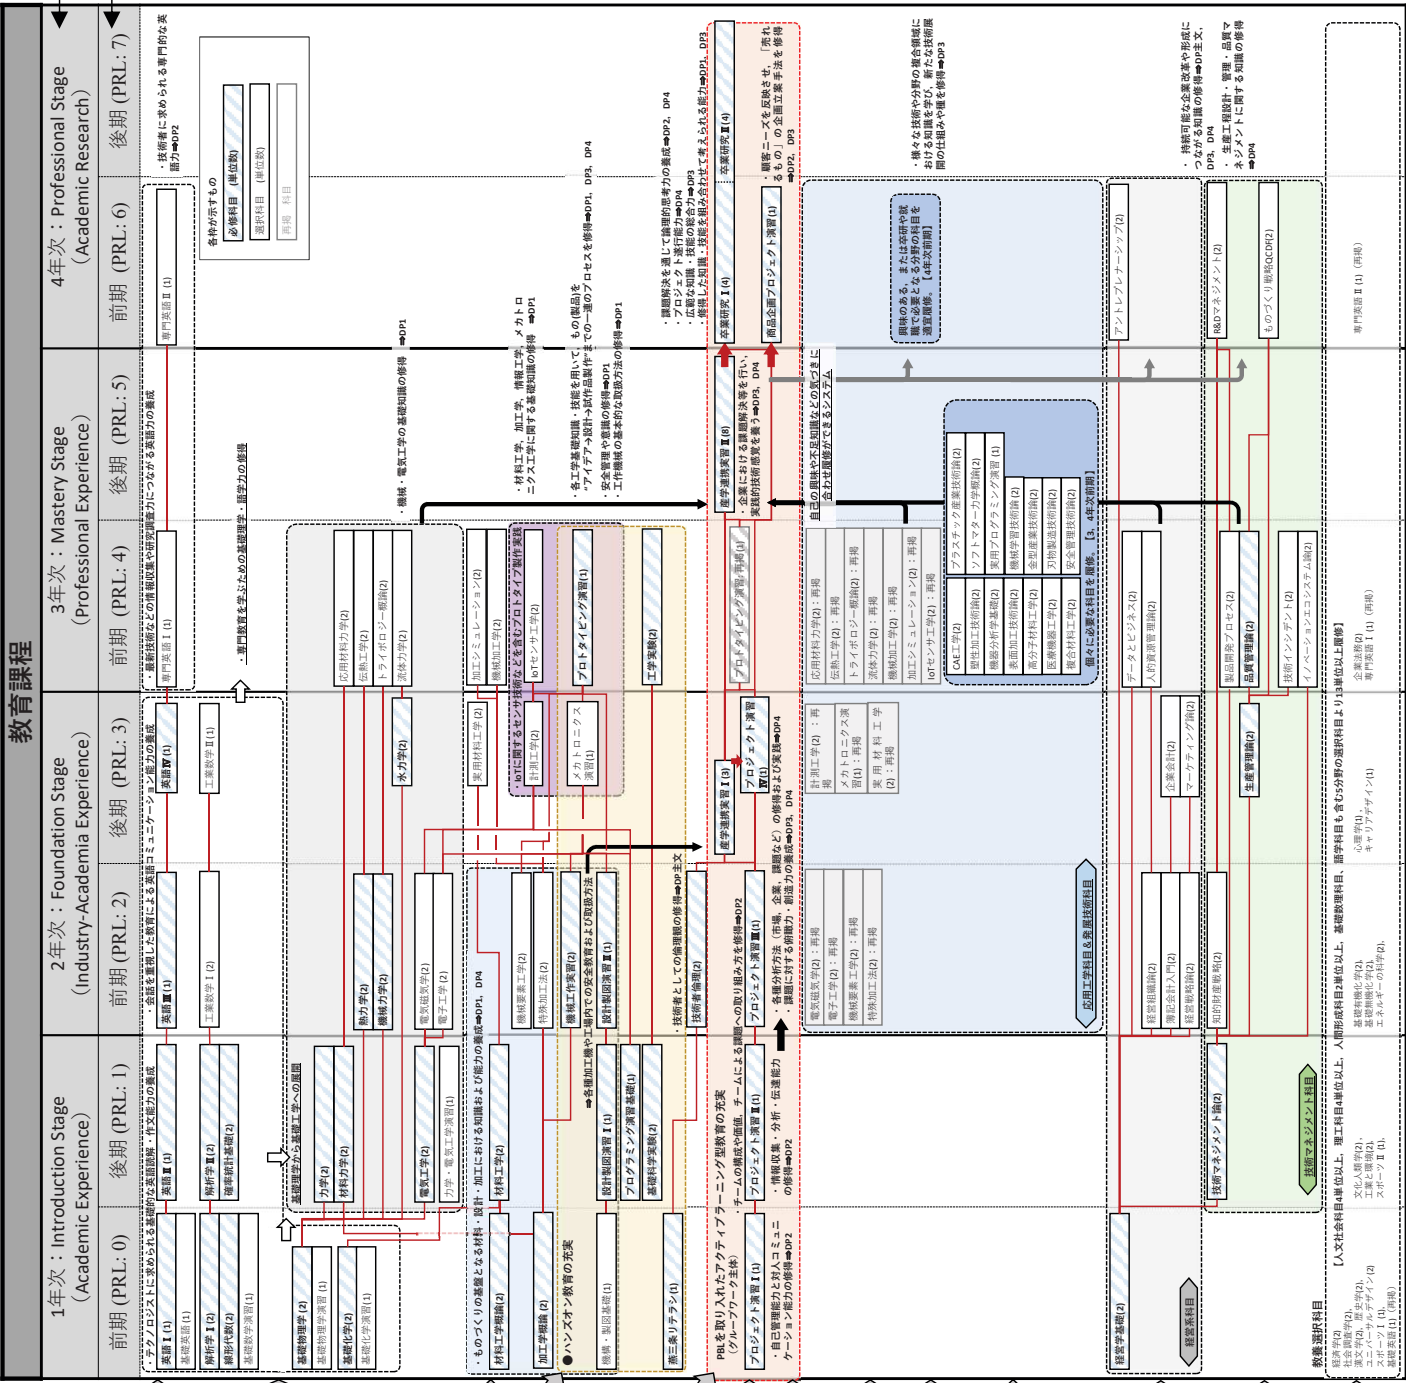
教育課程

1年次：Introduction Stage (Academic Experience)
前期 (PRL: 0)
後期 (PRL: 1)

2年次：Foundation Stage (Industry-Academia Experience)
前期 (PRL: 2)
後期 (PRL: 3)

3年次：Mastery Stage (Professional Experience)
前期 (PRL: 4)
後期 (PRL: 5)

4年次：Professional Stage (Academic Research)
前期 (PRL: 6)
後期 (PRL: 7)

・テクノロジストに求められる基礎的な英語読解・作文能力の養成
英語Ⅰ(1)
基礎英語(1)
英語Ⅱ(1)
・会話を重視した教育による英語コミュニケーション能力の養成
英語Ⅲ(1)
英語Ⅳ(1)
・最新技術などの情報収集や研究調査力につながる英語力の養成
専門英語Ⅰ(1)
専門英語Ⅱ(1)
・技術者に求められる専門的な英語力➡DP2

各種が示すもの
必修科目 (単位数)
選択科目 (単位数)
再掲 科目

解析学Ⅰ(2)
線形代数(2)
基礎数学演習(1)
解析学Ⅱ(2)
確率統計基礎(2)
工業数学Ⅰ(2)
工業数学Ⅱ(1)

基礎物理学(2)
基礎物理学演習(1)
基礎化学(2)
基礎化学演習(1)
基礎理学から基礎工学への展開
力学(2)
材料力学(2)
熱力学(2)
機械力学(2)
水力学(2)
・専門教育を学ぶための基礎理学・語学の修得
応用材料力学(2)
伝熱工学(2)
トライボロジー概論(2)
流体力学(2)
・機械・電気工学の基礎知識の修得➡DP1

電気工学(2)
力学・電気工学演習(1)
電気磁気学(2)
電子工学(2)

・ものづくりの基盤となる材料・設計・加工における知識および能力の養成➡DP1, DP4
材料工学概論(2)
材料工学(2)
機械要素工学(2)
特殊加工法(2)
実用材料工学(2)
加工シミュレーション(2)
機械加工学(2)
IoTセンサ工学(2)
計測工学(2)
IoTに関するセンサ技術などを含むプロトタイプ製作実習
メカトロニクス演習(1)
・材料工学、加工工学、情報工学、メカトロニクス工学に関する基礎知識の修得➡DP1

●ハンズオン教育の充実
加工学概論(2)
機構・製図基礎(1)
設計製図演習Ⅰ(1)
プログラミング演習基礎(1)
➡各種加工機や工場内での安全教育および取扱方法
機械工作実習(2)
設計製図演習Ⅱ(1)
プロトタイピング演習(1)
工学実験(2)
基礎科学実験(2)
・各工学基礎知識・技術を用いて、もの(製品)をアイデア→設計→試作品製作までの一連のプロセスを修得➡DP1, DP3, DP4
・安全管理や意識の修得➡DP1
・工作機械の基本的な取扱方法の修得➡DP1

熊三条リテラシー(1)
・技術者としての倫理観の修得➡DP主文
技術者倫理(2)

PBLを取り入れたアクティブラーニング型教育の充実（グループワーク主体）
・チームの構成や価値、チームによる課題への取り組み方を修得➡DP2
プロジェクト演習Ⅰ(1)
プロジェクト演習Ⅱ(1)
プロジェクト演習Ⅲ(1)
プロジェクト演習Ⅳ(1)
・自己管理能力と対人コミュニケーション能力の修得➡DP2
・情報収集・分析・伝達能力の修得➡DP2
・各種分析方法（市場、企業、課題など）の修得および実践➡DP4
・課題に対する倒察力・創造力の養成➡DP3, DP4
産学連携実習Ⅰ(3)
産学連携実習Ⅱ(8)
・企業における課題解決等を行い、実践的技術経験を養う➡DP3, DP4
プロトタイピング演習：再掲(1)
・課題解決を通して論理的思考力の養成➡DP2, DP4
・プロジェクト遂行能力➡DP4
・広範な知識・技能の総合力➡DP3
・修得した知識・技能を組み合わせて考えられる能力➡DP1, DP3
卒業研究Ⅰ(4)
卒業研究Ⅱ(4)
商品企画プロジェクト演習(1)
・顧客ニーズを反映させ、「売れるもの」の企画立案手法を修得➡DP2, DP3

電気磁気学(2)：再掲
電子工学(2)：再掲
機械要素工学(2)：再掲
特殊加工法(2)：再掲
計測工学(2)：再掲
メカトロニクス演習(1)：再掲
実用材料工学(2)：再掲
応用材料力学(2)：再掲
伝熱工学(2)：再掲
トライボロジー概論(2)：再掲
流体力学(2)：再掲
機械加工学(2)：再掲
加工シミュレーション(2)：再掲
IoTセンサ工学(2)：再掲
自己の興味や不足知識などの気づきに合わせ履修ができるシステム
CAE工学(2)
塑性加工技術論(2)
機械分析学基礎(2)
表面加工技術論(2)
高分子材料工学(2)
医療機器工学(2)
複合材料工学(2)
プラスチック産業技術論(2)
ソフトマター力学概論(2)
実用プログラミング演習(1)
機械学習技術論(2)
金型産業技術論(2)
刃物製造技術論(2)
安全管理技術論(2)
個々に必要な科目を履修。【3、4年次前期】
応用工学科目＆発展技術科目
興味のある、または卒研や就職で必要となる分野の科目を選択履修。【4年次前期】
・様々な技術や分野の複合領域における知識を学び、新たな技術展開の仕組みや理を修得➡DP3

経営学基礎(2)
経営組織論(2)
簿記会計基礎(2)
経営戦略論(2)
企業会計入門(2)
マーケティング論(2)
データとビジネス(2)
人的資源管理論(2)
アントレプレナーシップ(2)
・持続可能な企業改革や形成につながる人材の知識の修得➡DP主文, DP3, DP4
経営系科目

技術マネジメント論(2)
知的財産概論(2)
生産管理論(2)
製品開発プロセス(2)
品質管理論(2)
技術インシデント(2)
イノベーションエコシステム論(2)
R&Dマネジメント(2)
ものづくり戦略QCD(2)
・生産工程設計・管理・品質マネジメントに関する知識の修得➡DP4
技術マネジメント科目

教養選択科目
【人文社会科目4単位以上、理工科目4単位以上、人間形成科目2単位以上、基礎数理科目、語学科目も含む5分野の選択科目より13単位以上履修】
経済学(2)
社会調査(2)
漢文学(2)、歴史学(2)、
スポーツ・デザイン(2)
スポーツⅠ(1)、
基礎英語(1)(再掲)
文化人類学(2)、
工業と環境(2)、
スポーツⅡ(1)、
基礎物理化学(2)、
基礎無機化学(2)、
エネルギーの科学(2)、
心理学(1)
キャリアデザイン(1)
企業法務(2)
専門英語Ⅰ(1)(再掲)
専門英語Ⅱ(1)(再掲)